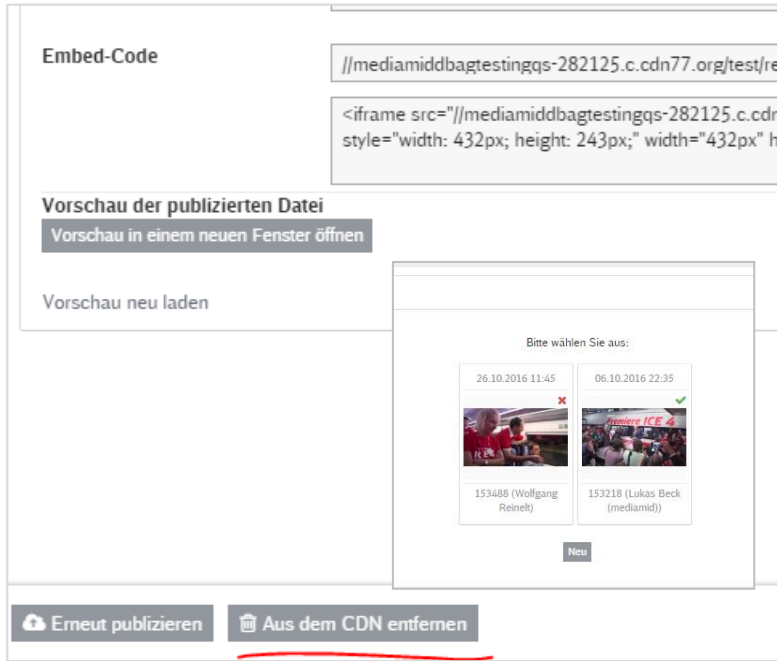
Embed-Code

//mediamiddbagtestingqs-282125.c.cdn77.org/test/re

<iframe src="//mediamiddbagtestingqs-282125.c.cdn style="width: 432px; height: 243px;" width="432px" h

Vorschau der publizierten Datei

Vorschau in einem neuen Fenster öffnen

Vorschau neu laden

Bitte wählen Sie aus:

26.10.2016 11:45

153488 (Wolfgang Reinelt)

06.10.2016 22:35

Premiere ICE 4

153218 (Lukas Beck (mediamid))

Neu

Erneut publizieren

Aus dem CDN entfernen